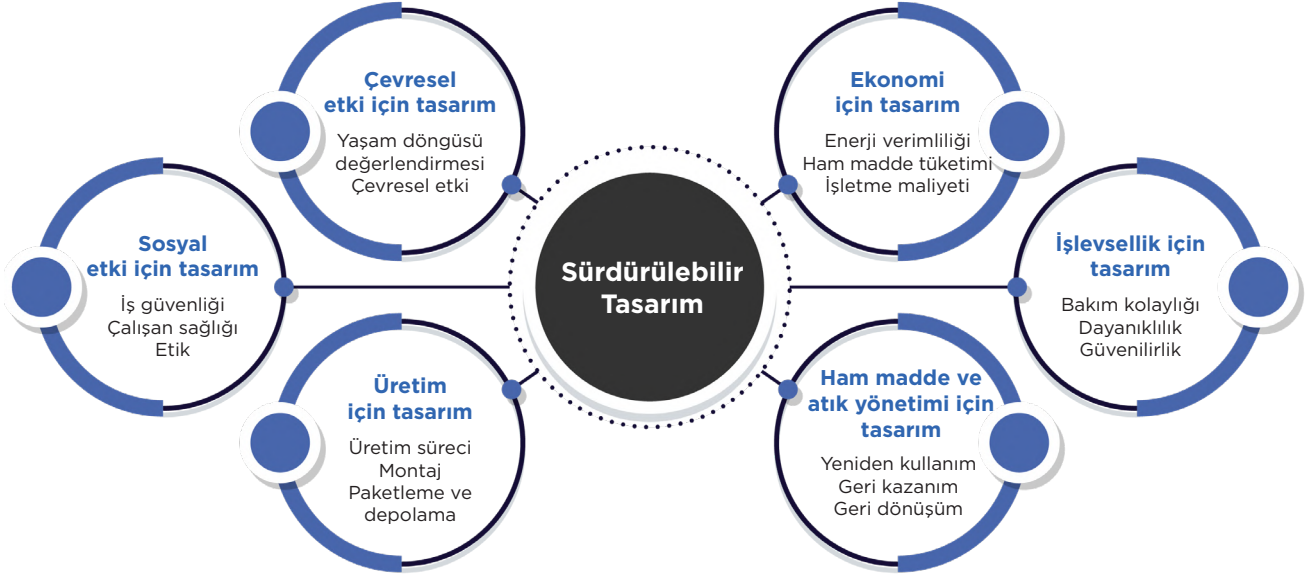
Sürdürülebilir Tasarım

Çevresel etki için tasarım

Yaşam döngüsü değerlendirmesi
Çevresel etki

Ekonomi için tasarım

Enerji verimliliği
Ham madde tüketimi
İşletme maliyeti

Sosyal etki için tasarım

İş güvenliği
Çalışan sağlığı
Etik

İşlevsellik için tasarım

Bakım kolaylığı
Dayanıklılık
Güvenilirlik

Üretim için tasarım

Üretim süreci
Montaj
Paketleme ve depolama

Ham madde ve atık yönetimi için tasarım

Yeniden kullanım
Geri kazanım
Geri dönüşüm